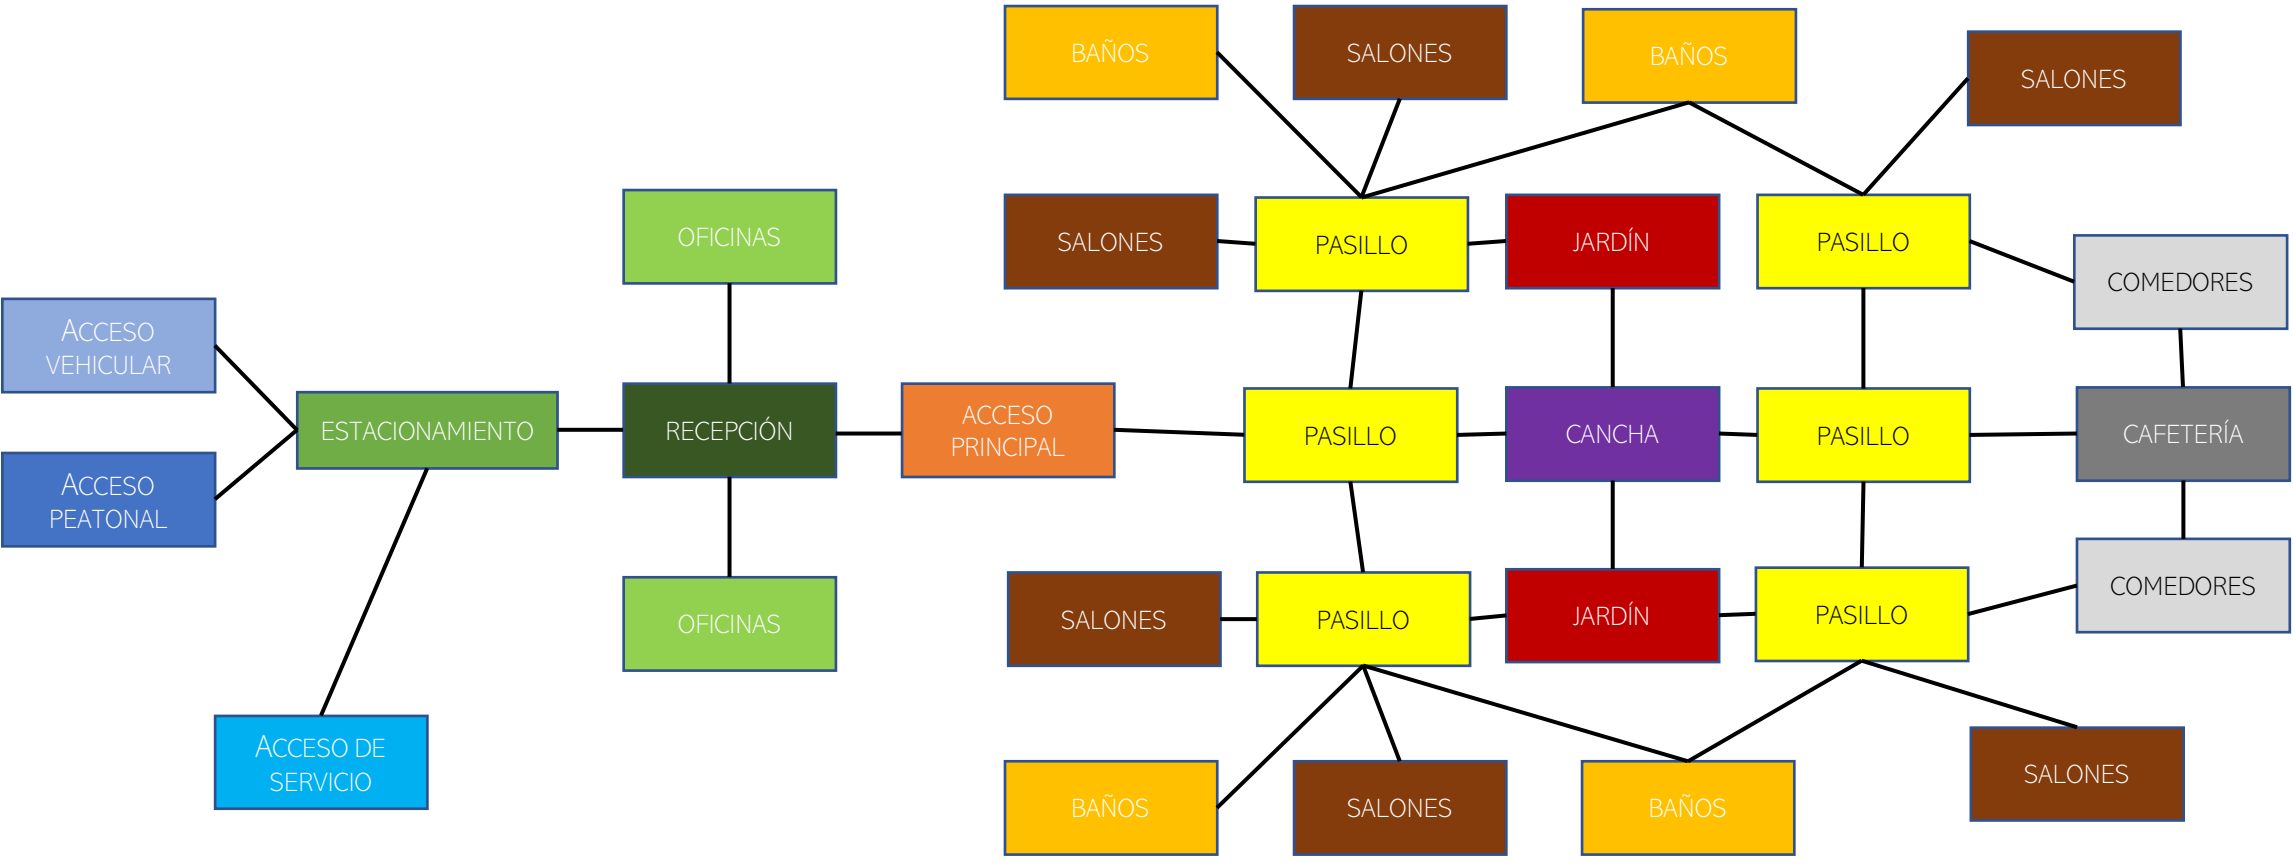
BAÑOS
SALONES
BAÑOS
SALONES
SALONES
PASILLO
JARDÍN
PASILLO
COMEDORES
OFICINAS
ACCESO VEHICULAR
ESTACIONAMIENTO
RECEPCIÓN
ACCESO PRINCIPAL
PASILLO
CANCHA
PASILLO
CAFETERÍA
ACCESO PEATONAL
OFICINAS
SALONES
PASILLO
JARDÍN
PASILLO
COMEDORES
ACCESO DE SERVICIO
SALONES
BAÑOS
SALONES
BAÑOS